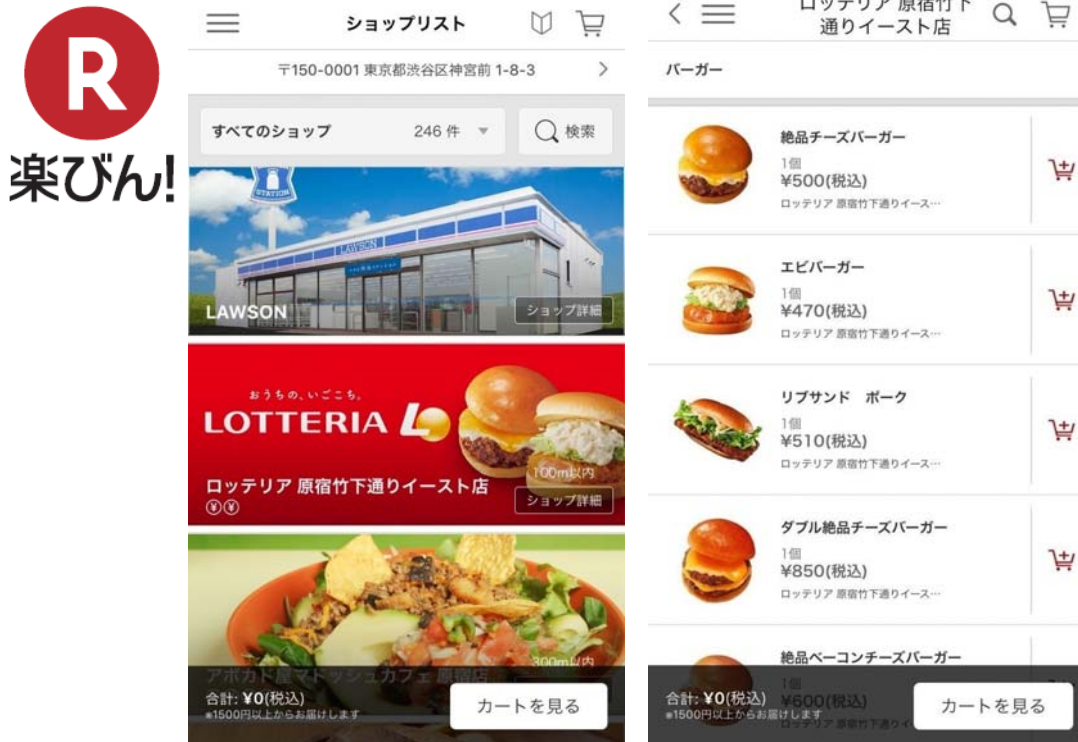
R
楽びん!

ショップリスト

〒150-0001 東京都渋谷区神宮前 1-8-3

すべてのショップ 246 件

検索

STATION
LAWSON
LAWSON
ショップ詳細

おうちの、いごこち。
LOTTERIA
100m以内
ロッテリア 原宿竹下通りイースト店
ショップ詳細

300m以内
アボカド屋マドッシュカフェ 原宿店
合計: ¥0(税込)
*1500円以上からお届けします
カートを見る

ロッテリア 原宿竹下通りイースト店

バーガー

絶品チーズバーガー
1個
¥500(税込)
ロッテリア 原宿竹下通りイース…

エビバーガー
1個
¥470(税込)
ロッテリア 原宿竹下通りイース…

リブサンド ポーク
1個
¥510(税込)
ロッテリア 原宿竹下通りイース…

ダブル絶品チーズバーガー
1個
¥850(税込)
ロッテリア 原宿竹下通りイース…

絶品ベーコンチーズバーガー
¥600(税込)
ロッテリア 原宿竹下通りイ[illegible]

合計: ¥0(税込)
*1500円以上からお届けします
カートを見る